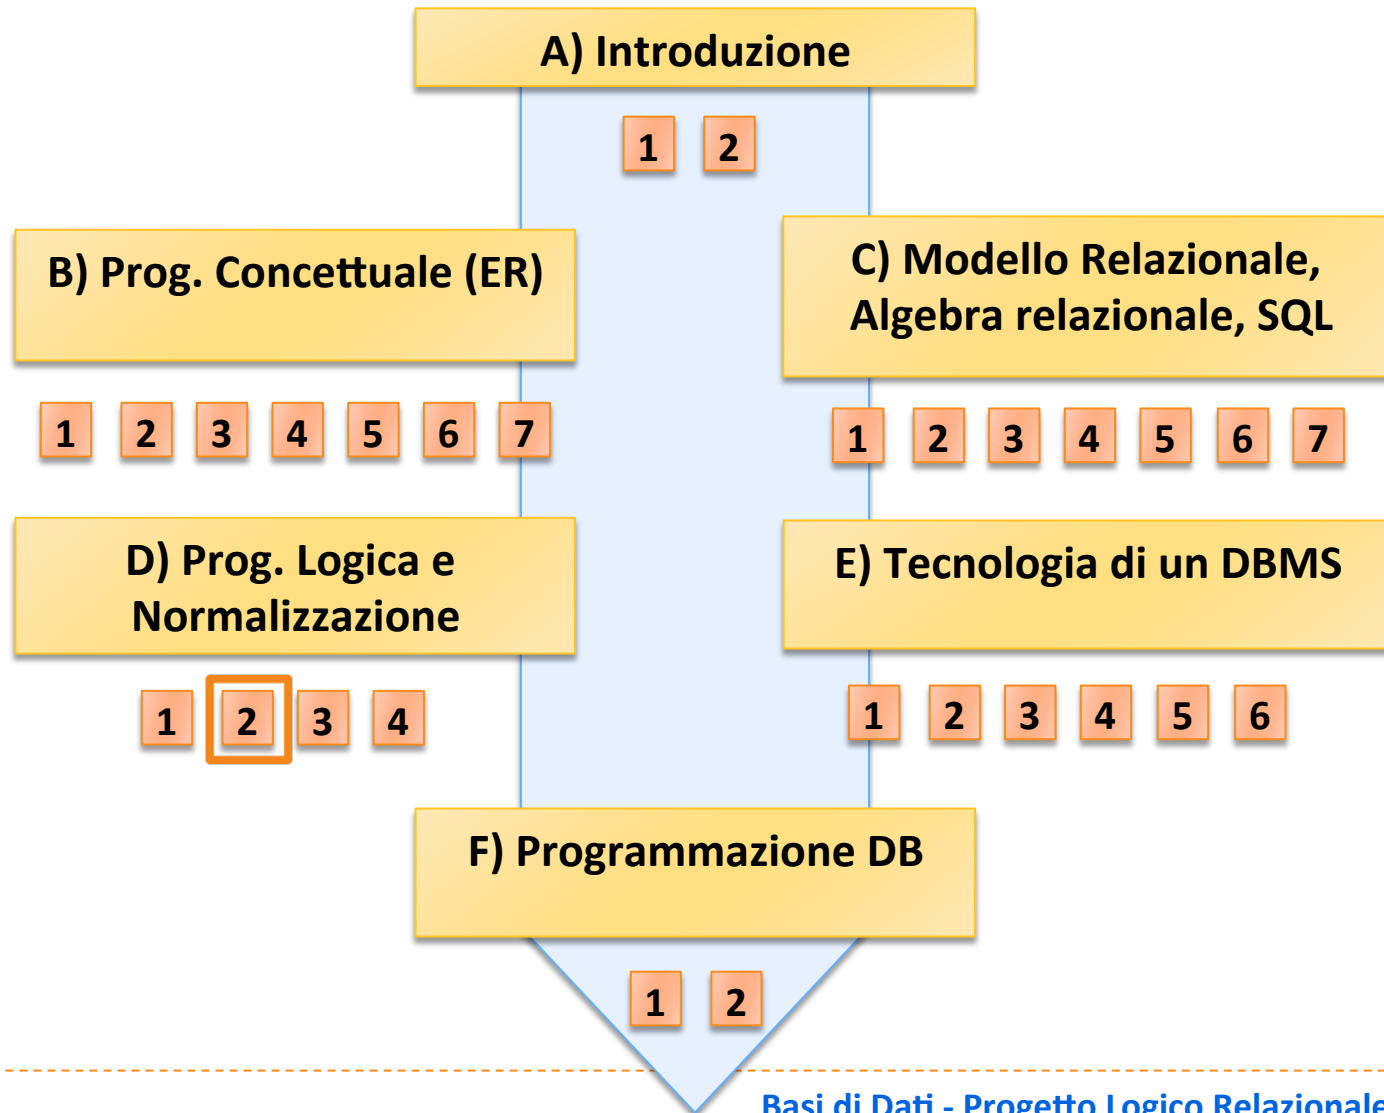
A) Introduzione

1 2

B) Prog. Concettuale (ER)

1 2 3 4 5 6 7

C) Modello Relazionale, Algebra relazionale, SQL

1 2 3 4 5 6 7

D) Prog. Logica e Normalizzazione

1 2 3 4

E) Tecnologia di un DBMS

1 2 3 4 5 6

F) Programmazione DB

1 2

Basi di Dati - Progetto Logico Relazionale